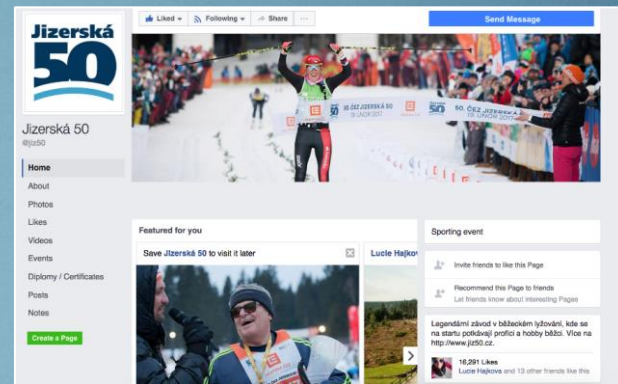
Jizerská 50

Liked ▾ Following ▾ Share ···

Send Message

50 ČEZ JIZERSKÁ 50 18. ÚNOR 2017

Jizerská 50
@jiz50

Home
About
Photos
Likes
Videos
Events
Diplomy / Certificates
Posts
Notes

Create a Page

Featured for you

Save Jizerská 50 to visit it later

Lucie Hajkov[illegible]

Sporting event

Invite friends to like this Page

Recommend this Page to friends
Let friends know about interesting Pages

Legendární závod v běžeckém lyžování, kde se na startu potkávají profíci a hobby běžci. Více na http://www.jiz50.cz.

16,291 Likes
Lucie Hajkova and 13 other friends like this